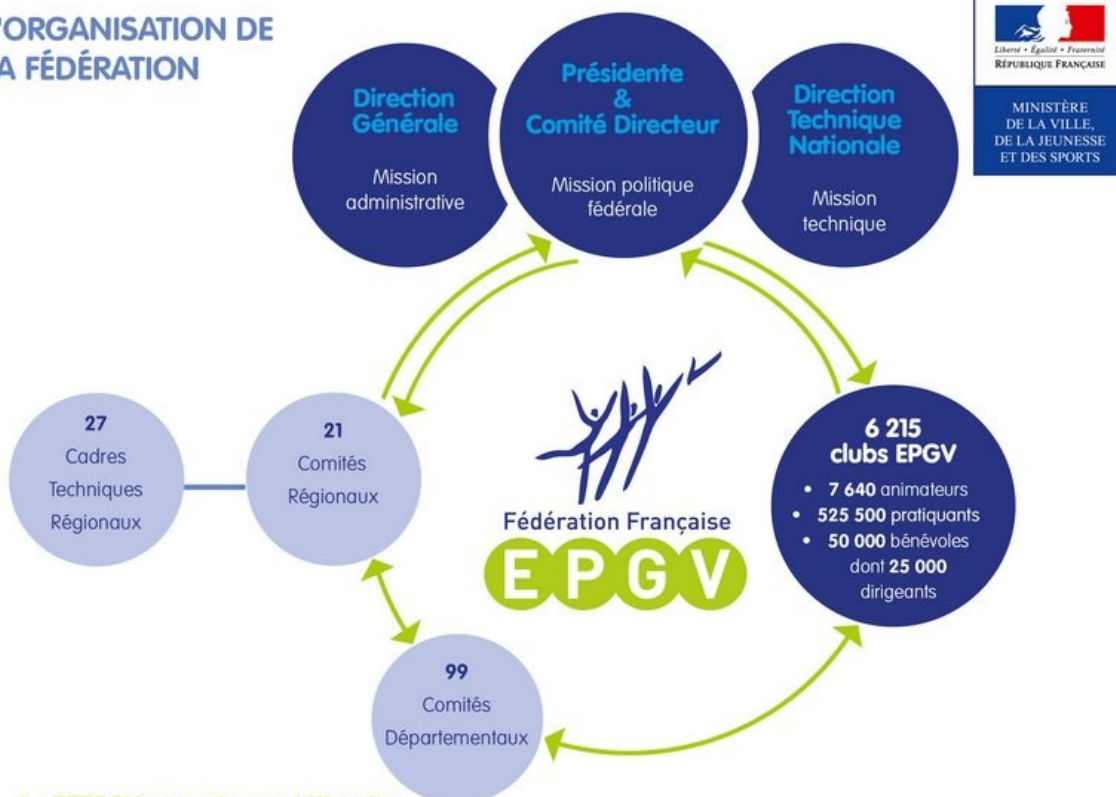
'ORGANISATION DE
A FÉDÉRATION

Liberté • Égalité • Fraternité
RÉPUBLIQUE FRANÇAISE

MINISTÈRE
DE LA VILLE,
DE LA JEUNESSE
ET DES SPORTS

Direction Générale
Mission administrative

Présidente & Comité Directeur
Mission politique fédérale

Direction Technique Nationale
Mission technique

27
Cadres Techniques Régionaux

21
Comités Régionaux

Fédération Française
EPGV

6 215
clubs EPGV
• 7 640 animateurs
• 525 500 pratiquants
• 50 000 bénévoles dont 25 000 dirigeants

99
Comités Départementaux

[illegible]